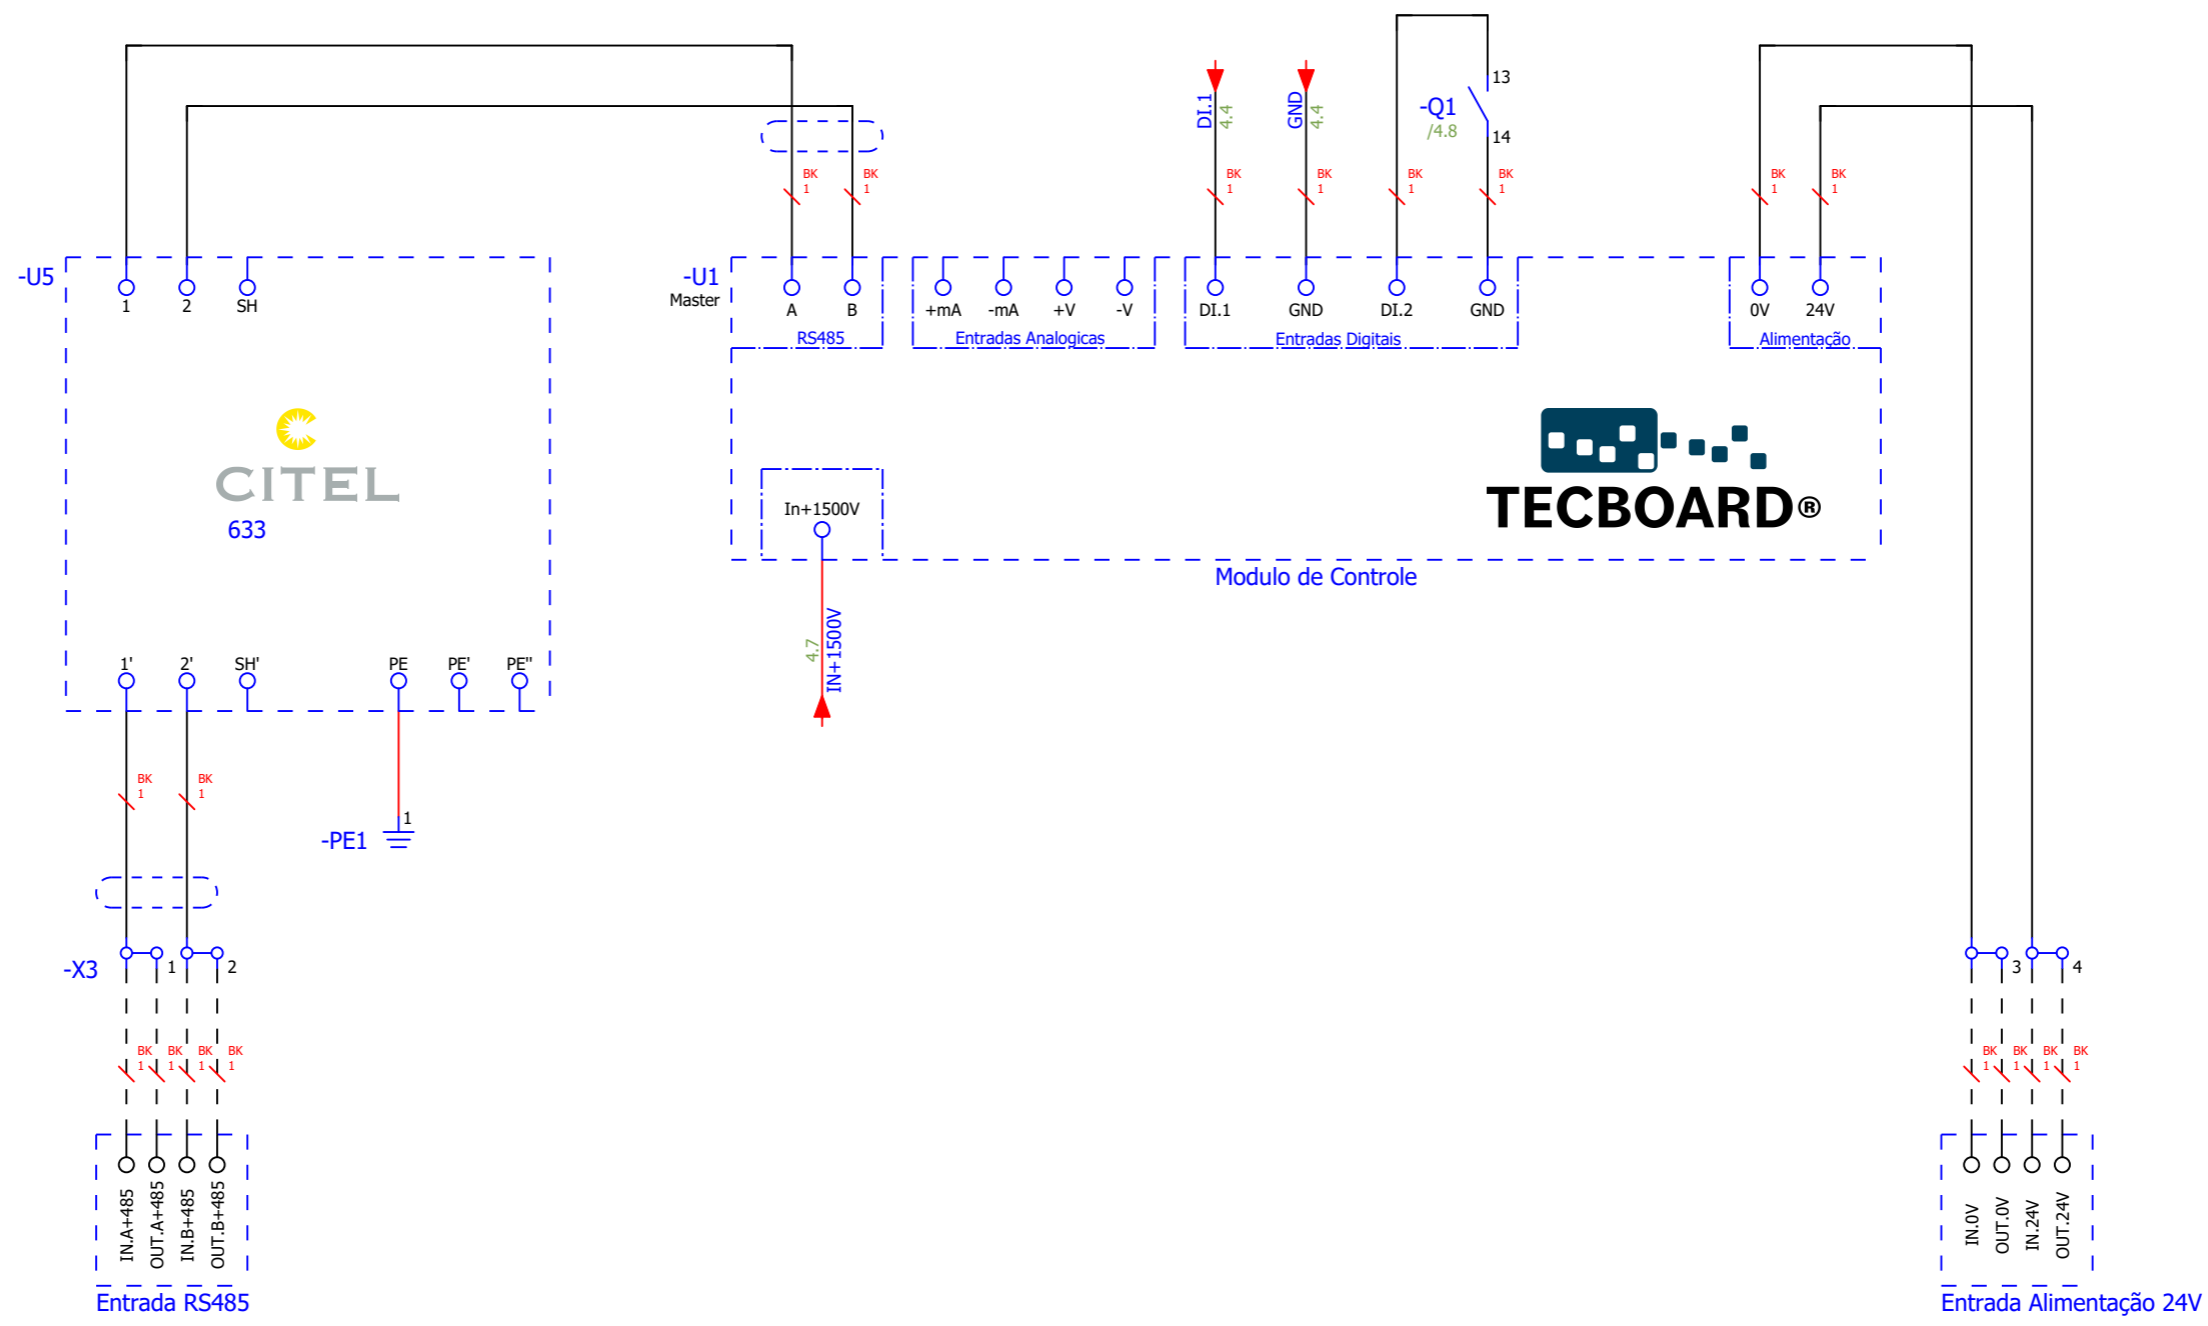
13
-Q1
/4.8
14
DI.1
4.4
GND
4.4
BK 1
BK 1
BK 1
BK 1
BK 1
BK 1
BK 1
BK 1

-U5
1
2
SH
CITEL
633
1'
2'
SH'
PE
PE'
PE''
BK 1
BK 1
1
-PE1
-X3
1
2
BK 1
BK 1
BK 1
BK 1
IN.A+485
OUT.A+485
IN.B+485
OUT.B+485
Entrada RS485

-U1
Master
A
B
RS485
+mA
-mA
+V
-V
Entradas Analogicas
DI.1
GND
DI.2
GND
Entradas Digitais
0V
24V
Alimentação
TECBOARD®
In+1500V
Modulo de Controle
4.7
IN+1500V

3
4
BK 1
BK 1
BK 1
BK 1
IN.0V
OUT.0V
IN.24V
OUT.24V
Entrada Alimentação 24V